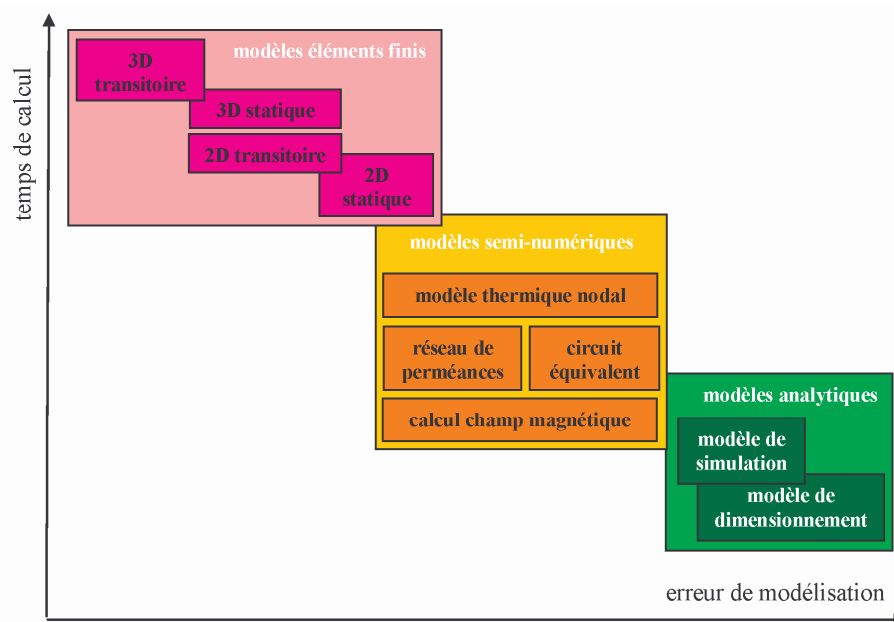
temps de calcul

modèles éléments finis

3D transitoire

3D statique

2D transitoire

2D statique

modèles semi-numériques

modèle thermique nodal

réseau de perméances

circuit équivalent

calcul champ magnétique

modèles analytiques

modèle de simulation

modèle de dimensionnement

erreur de modélisation